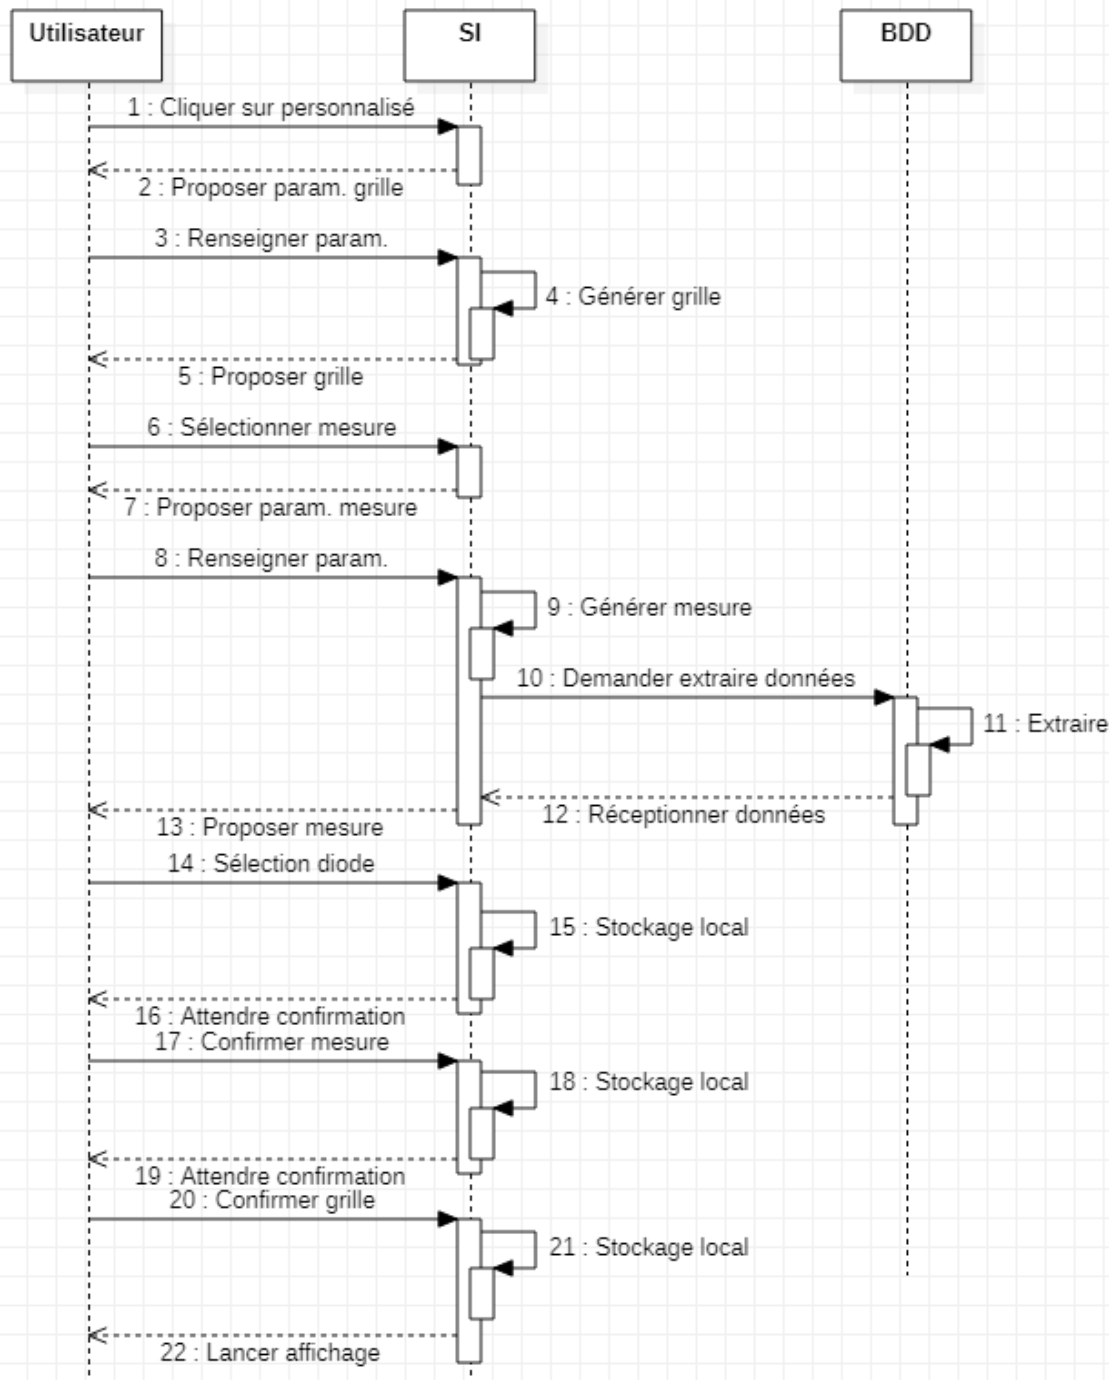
Utilisateur

SI

BDD

1 : Cliquer sur personnalisé

2 : Proposer param. grille

3 : Renseigner param.

4 : Générer grille

5 : Proposer grille

6 : Sélectionner mesure

7 : Proposer param. mesure

8 : Renseigner param.

9 : Générer mesure

10 : Demander extraire données

11 : Extraire

12 : Réceptionner données

13 : Proposer mesure

14 : Sélection diode

15 : Stockage local

16 : Attendre confirmation

17 : Confirmer mesure

18 : Stockage local

19 : Attendre confirmation

20 : Confirmer grille

21 : Stockage local

22 : Lancer affichage